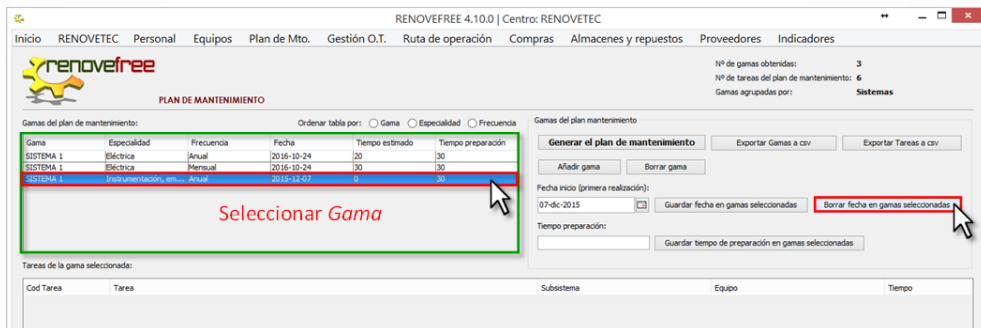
RENOVEFREE 4.10.0 | Centro: RENOVETEC

Inicio RENOVETEC Personal Equipos Plan de Mto. Gestión O.T. Ruta de operación Compras Almacenes y repuestos Proveedores Indicadores

renovefree

PLAN DE MANTENIMIENTO

Nº de gamas obtenidas: 3
Nº de tareas del plan de mantenimiento: 6
Gamas agrupadas por: Sistemas

Gamas del plan de mantenimiento:

Ordenar tabla por: Gama Especialidad Frecuencia

| Gama | Especialidad | Frecuencia | Fecha | Tiempo estimado | Tiempo preparación |
|---|---|---|---|---|---|
| SISTEMA 1 | Eléctrica | Anual | 2016-10-24 | 20 | 30 |
| SISTEMA 1 | Eléctrica | Mensual | 2016-10-24 | 30 | 30 |
| SISTEMA 1 | Instrumentación, em... | Anual | 2015-12-07 | 0 | 30 |

Seleccionar Gama

Gamas del plan mantenimiento

Generar el plan de mantenimiento

Exportar Gamas a csv

Exportar Tareas a csv

Añadir gama

Borrar gama

Fecha inicio (primera realización):

07-dic-2015

Guardar fecha en gamas seleccionadas

Borrar fecha en gamas seleccionadas

Tiempo preparación:

Guardar tiempo de preparación en gamas seleccionadas

Tareas de la gama seleccionada:

| Cod Tarea | Tarea | Subsistema | Equipo | Tiempo |
|---|---|---|---|---|